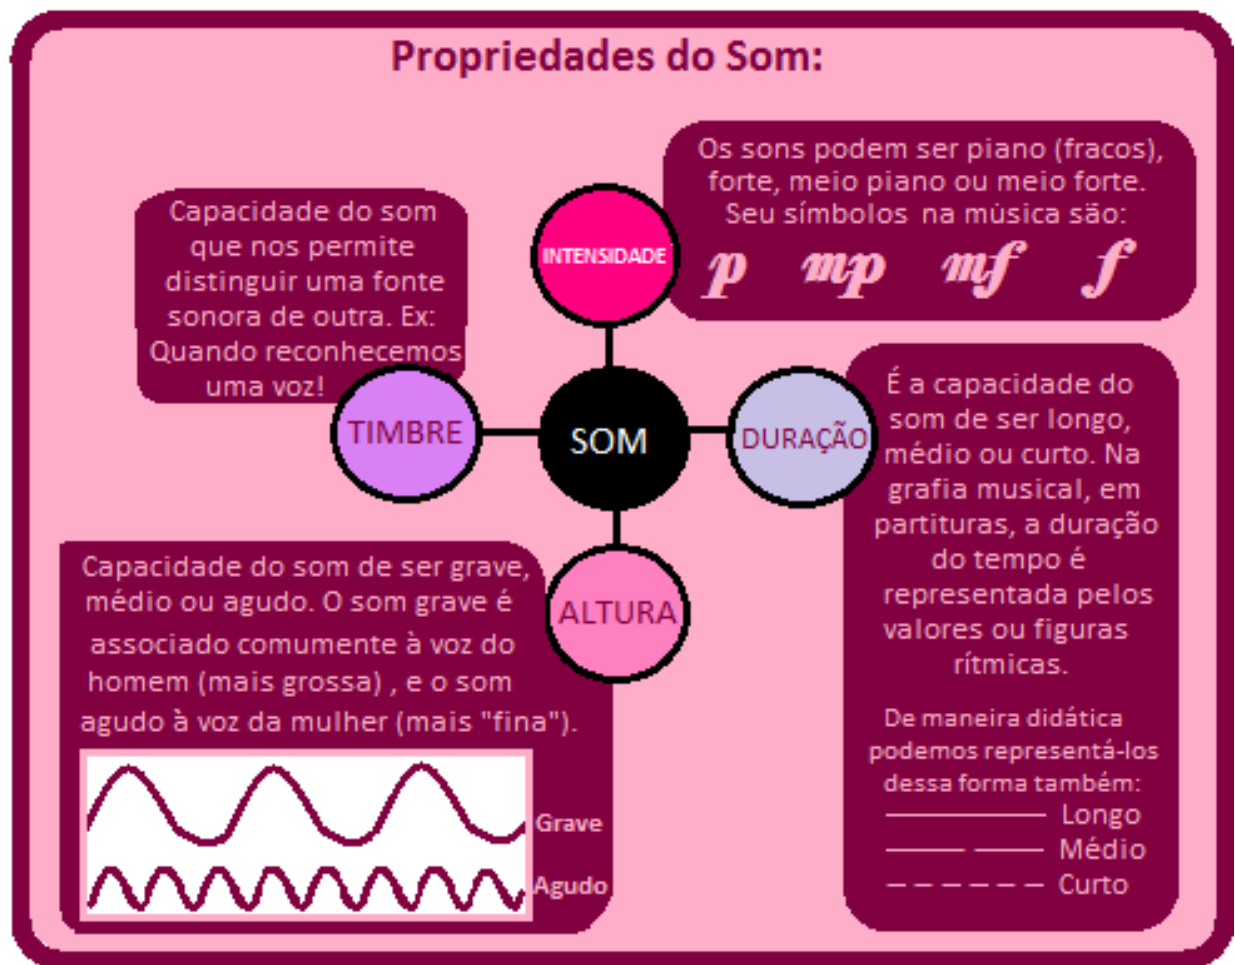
Propriedades do Som:

Capacidade do som que nos permite distinguir uma fonte sonora de outra. Ex: Quando reconhecemos uma voz!

INTENSIDADE

Os sons podem ser piano (fracos), forte, meio piano ou meio forte. Seu símbolos na música são:

*p* *mp* *mf* *f*

TIMBRE

SOM

DURAÇÃO

É a capacidade do som de ser longo, médio ou curto. Na grafia musical, em partituras, a duração do tempo é representada pelos valores ou figuras rítmicas.

ALTURA

Capacidade do som de ser grave, médio ou agudo. O som grave é associado comumente à voz do homem (mais grossa) , e o som agudo à voz da mulher (mais "fina").

Grave

Agudo

De maneira didática podemos representá-los dessa forma também:

Longo

Médio

Curto